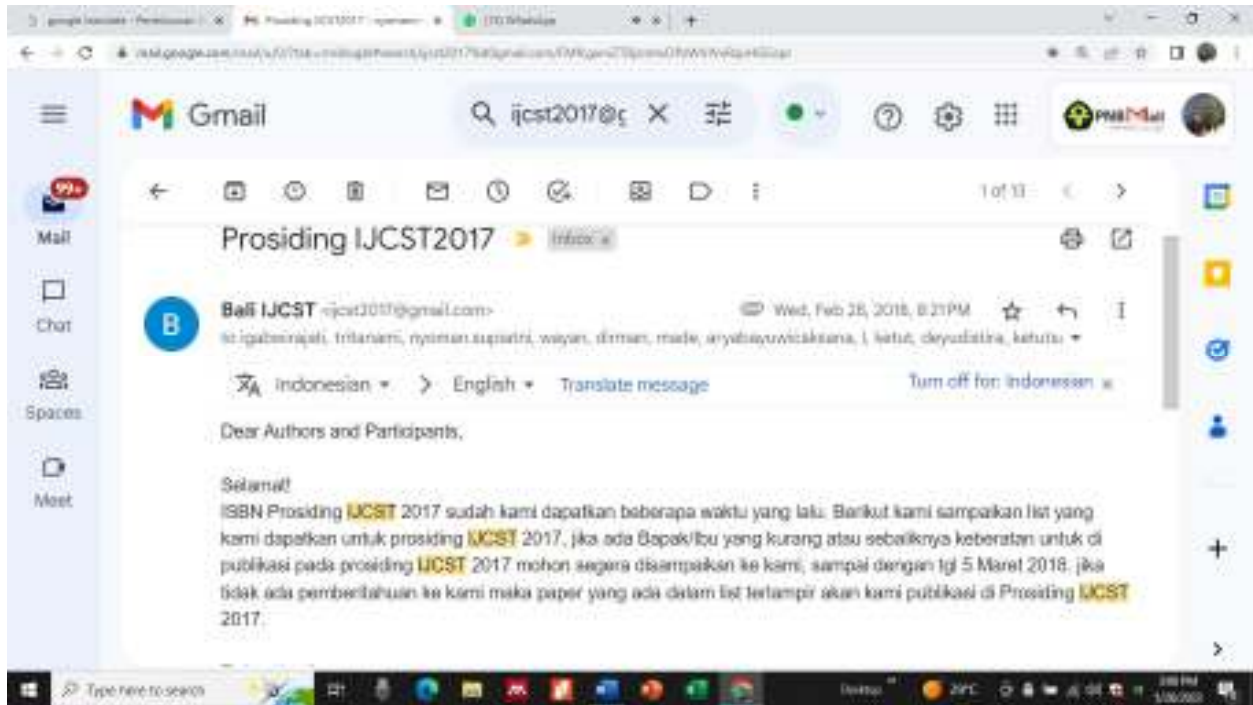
Gmail

ijcst2017@c

99+

Mail

Chat

Spaces

Meet

1 of 13

Prosiding IJCST2017 Inbox x

Bali IJCST <ijcst2017@gmail.com> Wed, Feb 28, 2018, 8:21PM

to igabesnajati, tritanami, nyoman.suparini, wayan, dirman, made, aryabayuwicaksana, i, ketut, deyudatira, ketutu

Indonesian English Translate message Turn off for: Indonesian

Dear Authors and Participants,

Selamat!

ISBN Prosiding IJCST 2017 sudah kami dapatkan beberapa waktu yang lalu. Berikut kami sampaikan list yang kami dapatkan untuk prosiding IJCST 2017, jika ada Bapak/Ibu yang kurang atau sebaliknya keberatan untuk di publikasi pada prosiding IJCST 2017 mohon segera disampaikan ke kami, sampai dengan tgl 5 Maret 2018. jika tidak ada pemberitahuan ke kami maka paper yang ada dalam list terlampir akan kami publikasi di Prosiding IJCST 2017.

Type here to search

Desktop